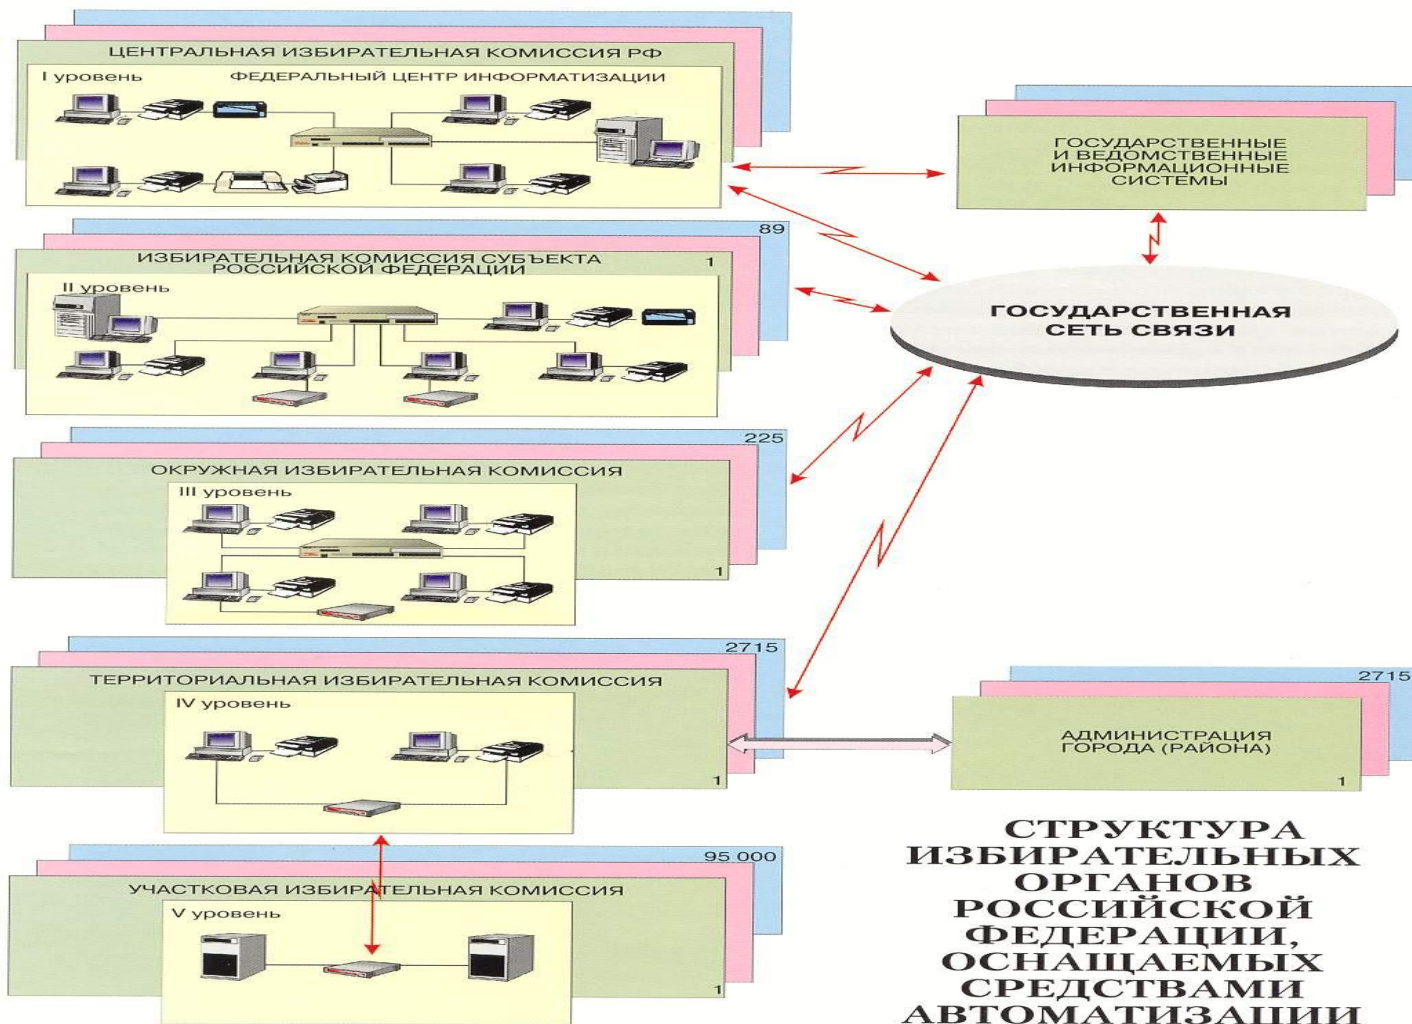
ЦЕНТРАЛЬНАЯ ИЗБИРАТЕЛЬНАЯ КОМИССИЯ РФ
I уровень
ФЕДЕРАЛЬНЫЙ ЦЕНТР ИНФОРМАТИЗАЦИИ

ГОСУДАРСТВЕННЫЕ И ВЕДОМСТВЕННЫЕ ИНФОРМАЦИОННЫЕ СИСТЕМЫ

89
ИЗБИРАТЕЛЬНАЯ КОМИССИЯ СУБЪЕКТА РОССИЙСКОЙ ФЕДЕРАЦИИ
1
II уровень

ГОСУДАРСТВЕННАЯ СЕТЬ СВЯЗИ

225
ОКРУЖНАЯ ИЗБИРАТЕЛЬНАЯ КОМИССИЯ
III уровень
1

2715
ТЕРРИТОРИАЛЬНАЯ ИЗБИРАТЕЛЬНАЯ КОМИССИЯ
IV уровень
1

2715
АДМИНИСТРАЦИЯ ГОРОДА (РАЙОНА)
1

95 000
УЧАСТКОВАЯ ИЗБИРАТЕЛЬНАЯ КОМИССИЯ
V уровень
1

СТРУКТУРА ИЗБИРАТЕЛЬНЫХ ОРГАНОВ РОССИЙСКОЙ ФЕДЕРАЦИИ, ОСНАЩАЕМЫХ СРЕДСТВАМИ АВТОМАТИЗАЦИИ